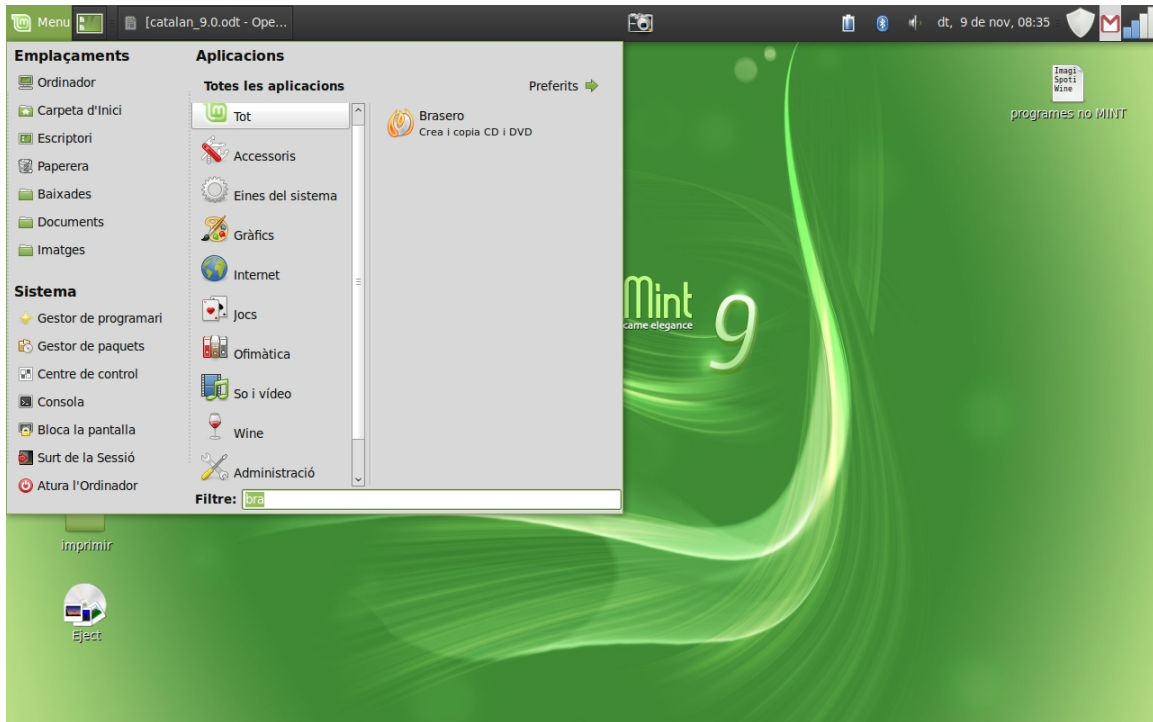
Menu [catalan_9.0.odt - Ope...

dt, 9 de nov, 08:35

Emplaçaments
Ordinador
Carpeta d'Inici
Escriptori
Paperera
Baixades
Documents
Imatges

Sistema
Gestor de programari
Gestor de paquets
Centre de control
Consola
Bloca la pantalla
Surt de la Sessió
Atura l'Ordinador

Aplicacions
Totes les aplicacions
Preferits
Tot
Accessoris
Eines del sistema
Gràfics
Internet
Jocs
Ofimàtica
So i vídeo
Wine
Administració

Brasero
Crea i copia CD i DVD

Filtre: bra

Imagi Spoti Wine
programes no MINT

Mint
came elegance
9

imprimir

Eject